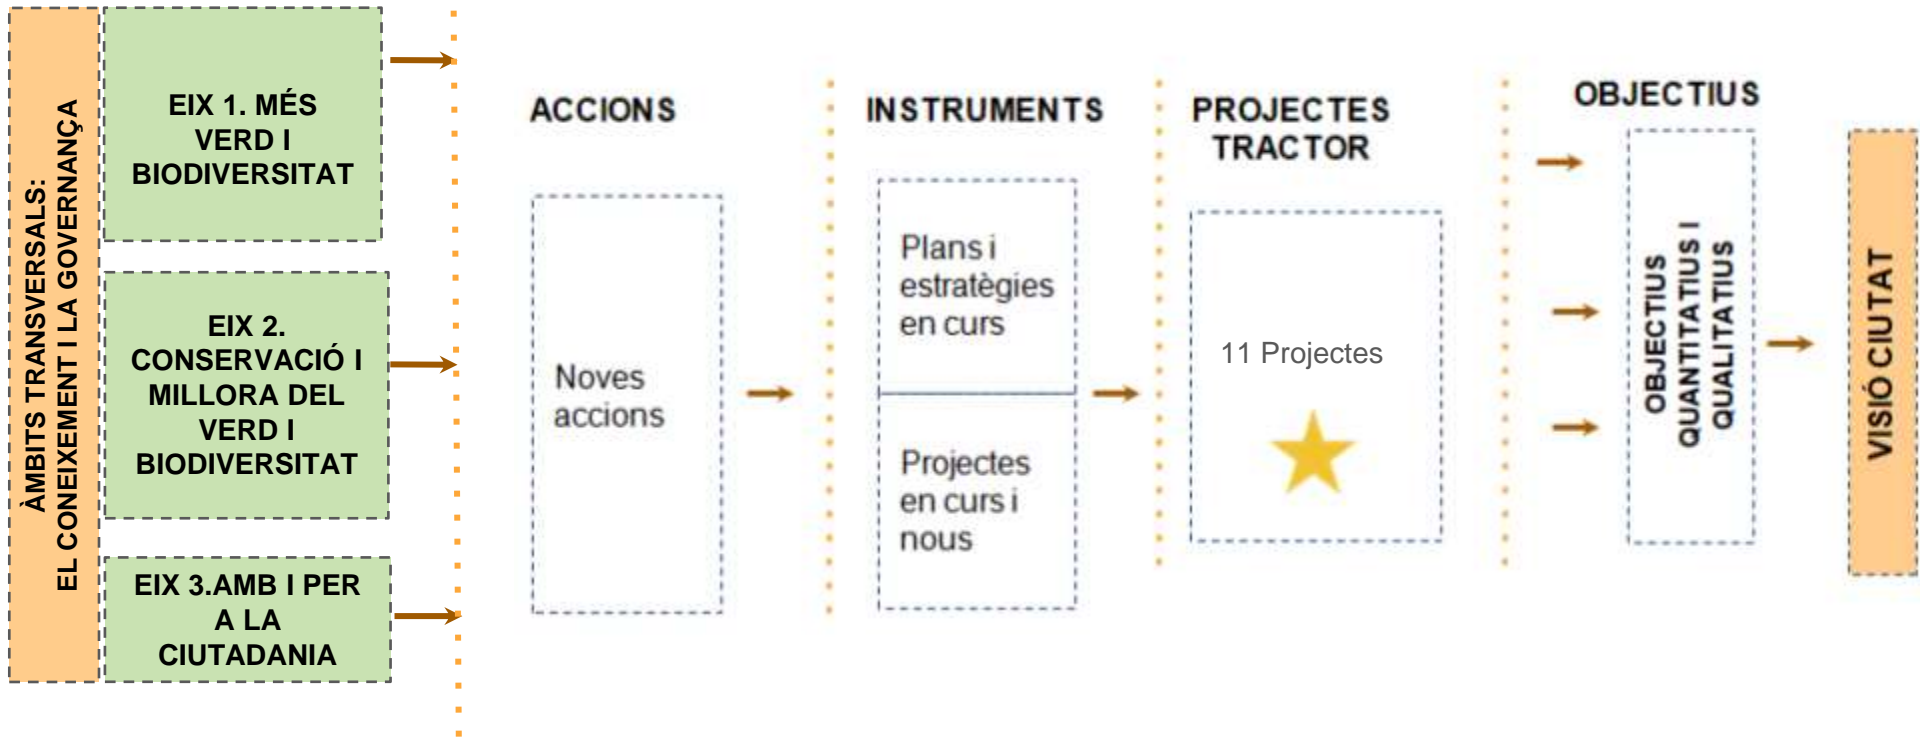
ÀMBITS TRANSVERSALS:
EL CONEIXEMENT I LA GOVERNANÇA

EIX 1. MÉS VERD I BIODIVERSITAT

EIX 2. CONSERVACIÓ I MILLORA DEL VERD I BIODIVERSITAT

EIX 3.AMB I PER A LA CIUTADANIA

ACCIONS

Noves accions

INSTRUMENTS

Plans i estratègies en curs

Projectes en curs i nous

PROJECTES TRACTOR

11 Projectes

OBJECTIUS

OBJECTIUS QUANTITATIUS I QUALITATIUS

VISIÓ CIUTAT